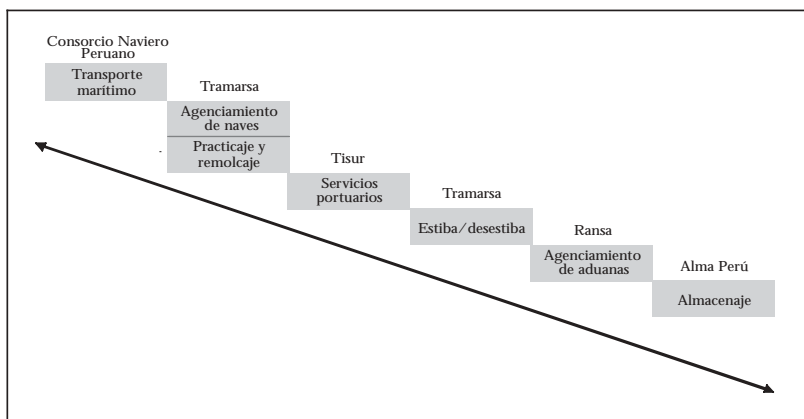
Consorcio Naviero Peruano

Transporte marítimo

Tramarsa

Agenciamiento de naves

Practicaje y remolcaje

Tisur

Servicios portuarios

Tramarsa

Estiba/desestiba

Ransa

Agenciamiento de aduanas

Alma Perú

Almacenaje